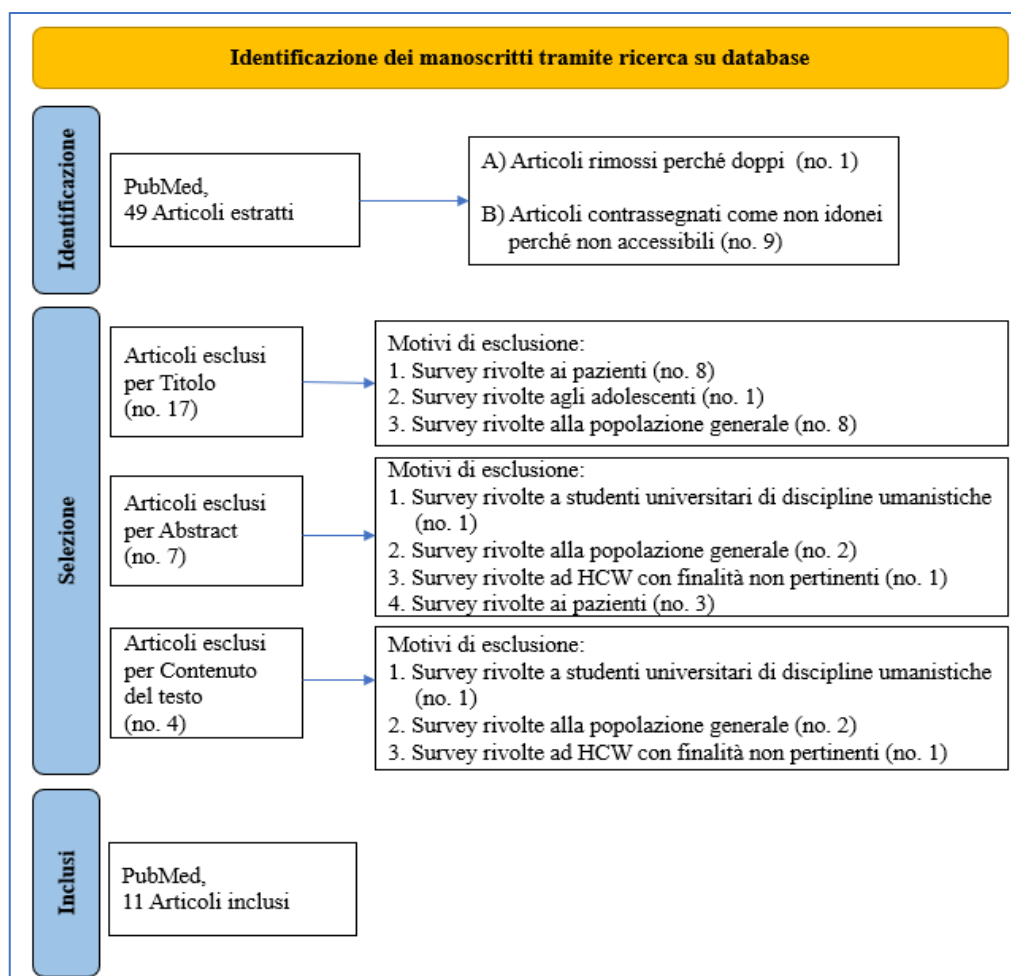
Identificazione dei manoscritti tramite ricerca su database

Identificazione

PubMed,
49 Articoli estratti

A) Articoli rimossi perché doppi (no. 1)

B) Articoli contrassegnati come non idonei perché non accessibili (no. 9)

Selezione

Articoli esclusi per Titolo (no. 17)

Motivi di esclusione:
1. Survey rivolte ai pazienti (no. 8)
2. Survey rivolte agli adolescenti (no. 1)
3. Survey rivolte alla popolazione generale (no. 8)

Articoli esclusi per Abstract (no. 7)

Motivi di esclusione:
1. Survey rivolte a studenti universitari di discipline umanistiche (no. 1)
2. Survey rivolte alla popolazione generale (no. 2)
3. Survey rivolte ad HCW con finalità non pertinenti (no. 1)
4. Survey rivolte ai pazienti (no. 3)

Articoli esclusi per Contenuto del testo (no. 4)

Motivi di esclusione:
1. Survey rivolte a studenti universitari di discipline umanistiche (no. 1)
2. Survey rivolte alla popolazione generale (no. 2)
3. Survey rivolte ad HCW con finalità non pertinenti (no. 1)

Inclusi

PubMed,
11 Articoli inclusi